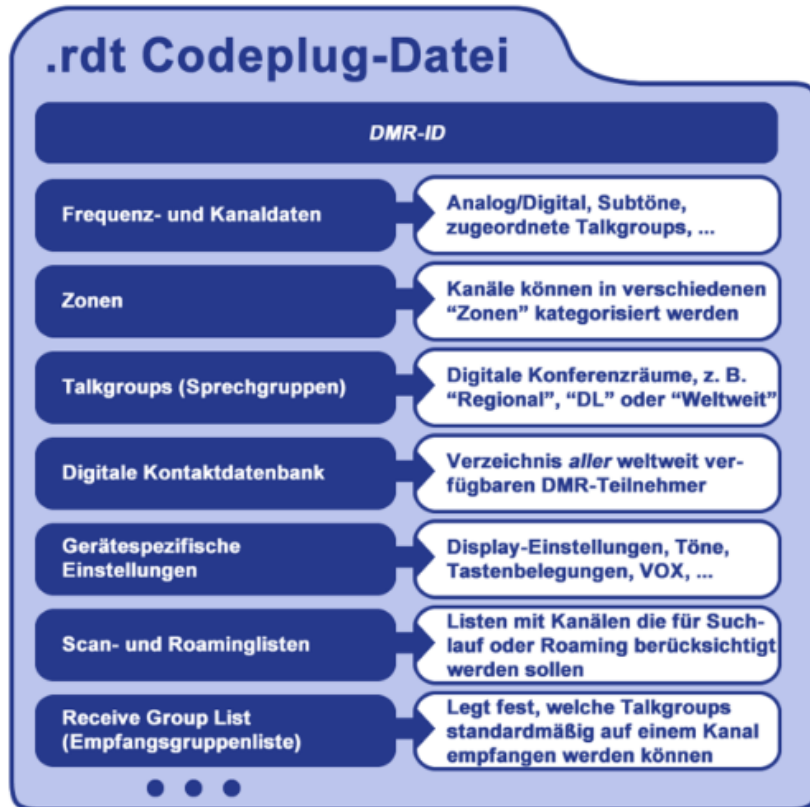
.rdt Codeplug-Datei

DMR-ID

Frequenz- und Kanaldaten

Analog/Digital, Subtöne, zugeordnete Talkgroups, ...

Zonen

Kanäle können in verschiedenen “Zonen” kategorisiert werden

Talkgroups (Sprechgruppen)

Digitale Konferenzräume, z. B. “Regional”, “DL” oder “Weltweit”

Digitale Kontaktdatenbank

Verzeichnis aller weltweit verfügbaren DMR-Teilnehmer

Gerätespezifische Einstellungen

Display-Einstellungen, Töne, Tastenbelegungen, VOX, ...

Scan- und Roaminglisten

Listen mit Kanälen die für Suchlauf oder Roaming berücksichtigt werden sollen

Receive Group List (Empfangsgruppenliste)

Legt fest, welche Talkgroups standardmäßig auf einem Kanal empfangen werden können